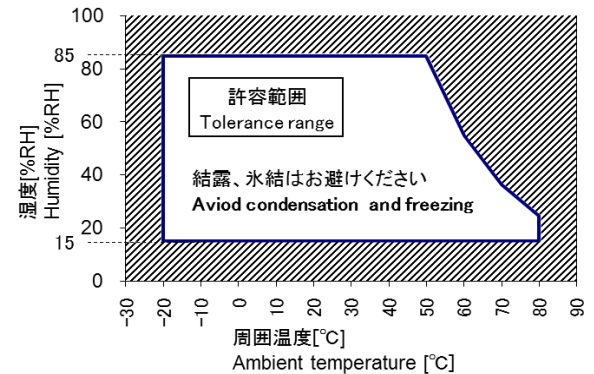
100
85
80
60
40
20
15
0

湿度[%RH]
Humidity [%RH]

許容範囲
Tolerance range

結露、氷結はお避けください
Aviod condensation and freezing

-30 -20 -10 0 10 20 30 40 50 60 70 80 90

周囲温度[℃]
Ambient temperature [℃]